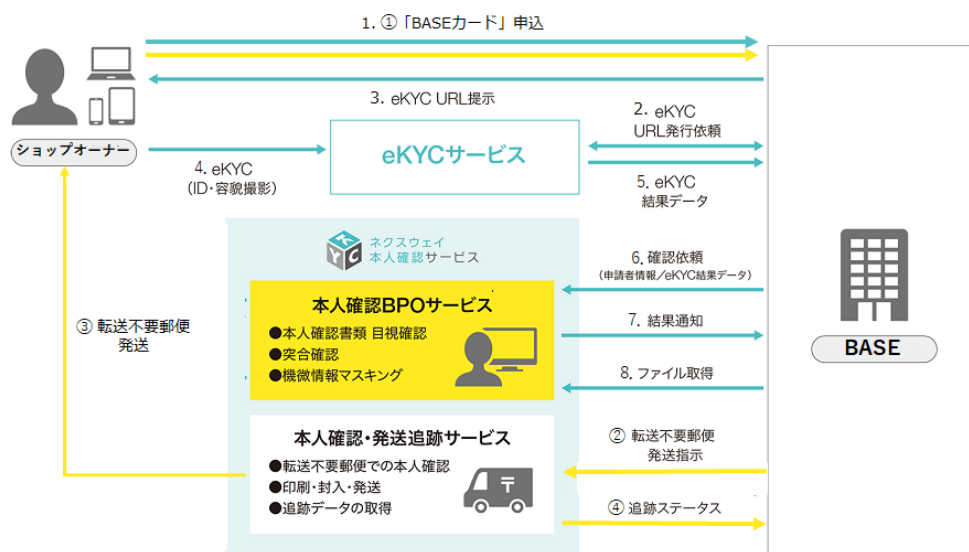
1. ①「BASEカード」申込

3. eKYC URL提示

ショップオーナー

2. eKYC URL発行依頼

4. eKYC （ID・容貌撮影）

eKYCサービス

5. eKYC 結果データ

ネクスウェイ 本人確認サービス

6. 確認依頼 （申請者情報／eKYC結果データ）

③ 転送不要郵便 発送

本人確認BPOサービス
●本人確認書類 目視確認
●突合確認
●機微情報マスキング

7. 結果通知

8. ファイル取得

BASE

本人確認・発送追跡サービス
●転送不要郵便での本人確認
●印刷・封入・発送
●追跡データの取得

② 転送不要郵便 発送指示

④ 追跡ステータス